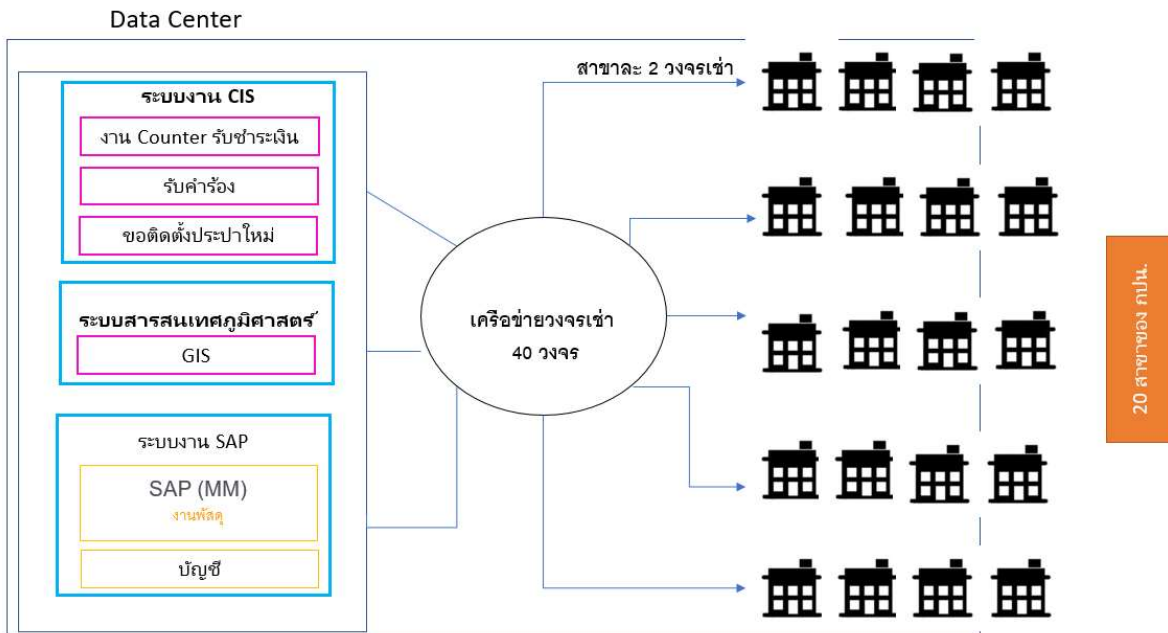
Data Center

ระบบงาน CIS

งาน Counter รับชำระเงิน

รับคำร้อง

ขอติดตั้งประปาใหม่

ระบบสารสนเทศภูมิศาสตร์

GIS

ระบบงาน SAP

SAP (MM)

งานพัสดุ

บัญชี

สาขาละ 2 วงจรเช่า

เครือข่ายวงจรเช่า 40 วงจร

20 สาขาของ กปน.